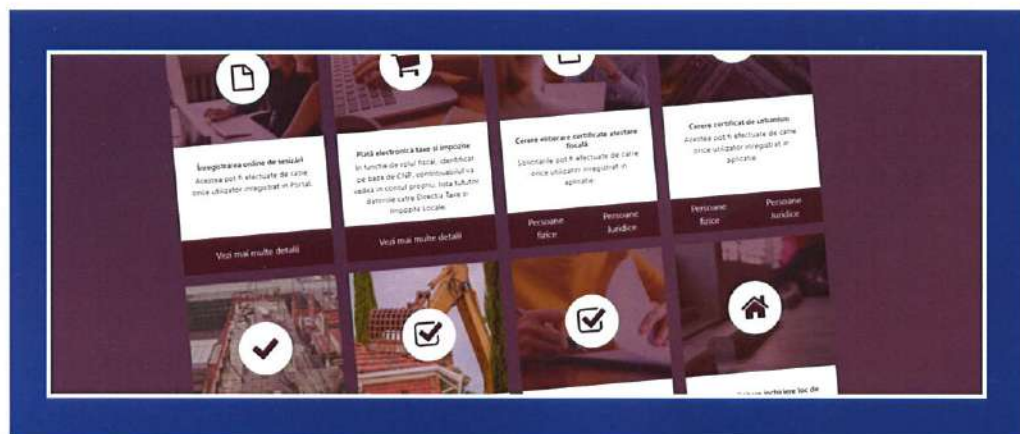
Înregistrarea online de sesizări
Acestea pot fi efectuate de către orice utilizator înregistrat în Portal.

Vezi mai multe detalii

Plată electronică taxe și impozite
În funcție de rolul fiscal, identificat pe baza de CNP, contribuabilul va vedea în contul propriu, lista tuturor datoriilor către Direcția Taxe și Impozite Locale.

Vezi mai multe detalii

Cerere eliberare certificate atestare fiscală
Solicitările pot fi efectuate de către orice utilizator înregistrat în aplicație.

Persoane fizice
Persoane Juridice

Cerere certificat de urbanism
Acestea pot fi efectuate de către orice utilizator înregistrat în aplicație.

Persoane fizice
Persoane Juridice

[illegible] loc de